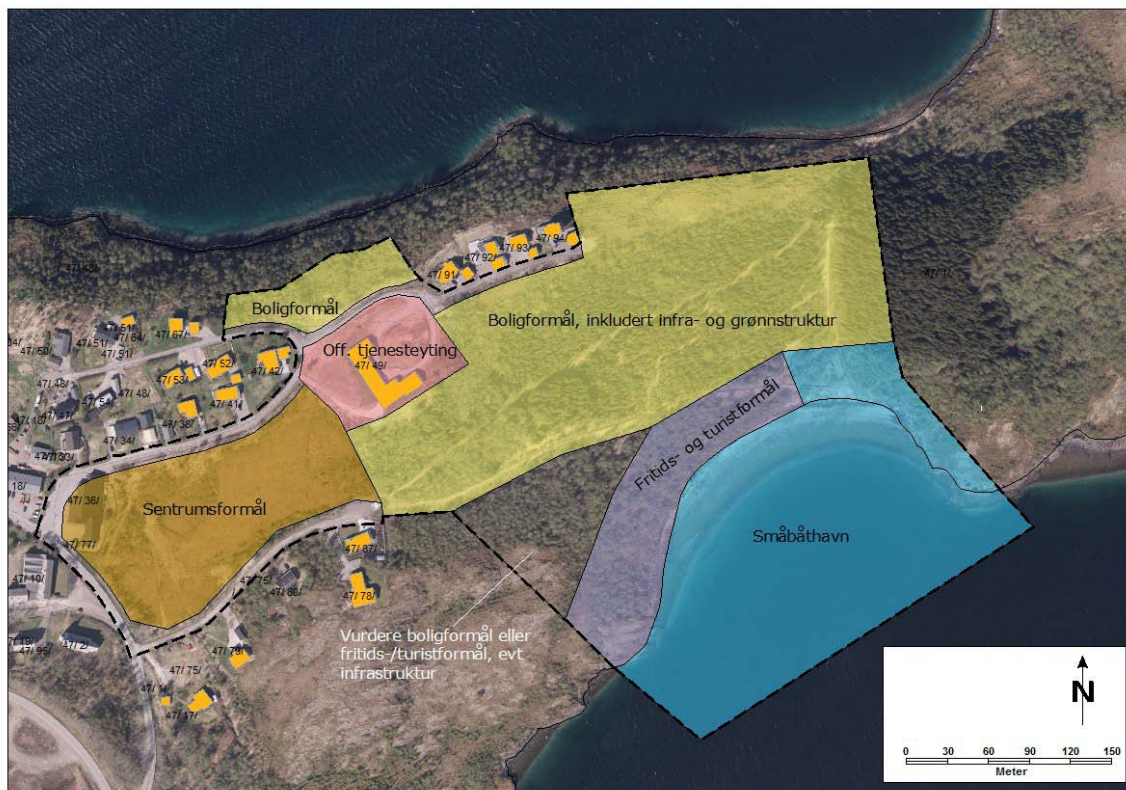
47/ 48/

47/ 1/

47/ 91/
47/ 92/
47/ 93/
47/ 9/

Boligformål

Boligformål, inkludert infra- og grønnstruktur

47/ 61/
47/ 64/
47/ 67/
47/ 58/
47/ 51/
47/ 52/
47/ 42/
47/ 43/
47/ 53/
47/ 48/
47/ 54/
47/ 41/
47/ 34/
47/ 38/
47/ 30/

Off. tjenesteyting
47/ 49/

Fritids- og turistformål

Sentrumsformål
47/ 36/
47/ 77/
18/
47/ 10/

Småbåthavn

47/ 87/
47/ 76/
47/ 86/
47/ 78/

47/ 15/
47/ 95/
47/ 2/
47/ 79/
47/ 75/
47/ 1
47/ 17/

Vurdere boligformål eller fritids-/turistformål, evt infrastruktur

N

0 30 60 90 120 150
Meter